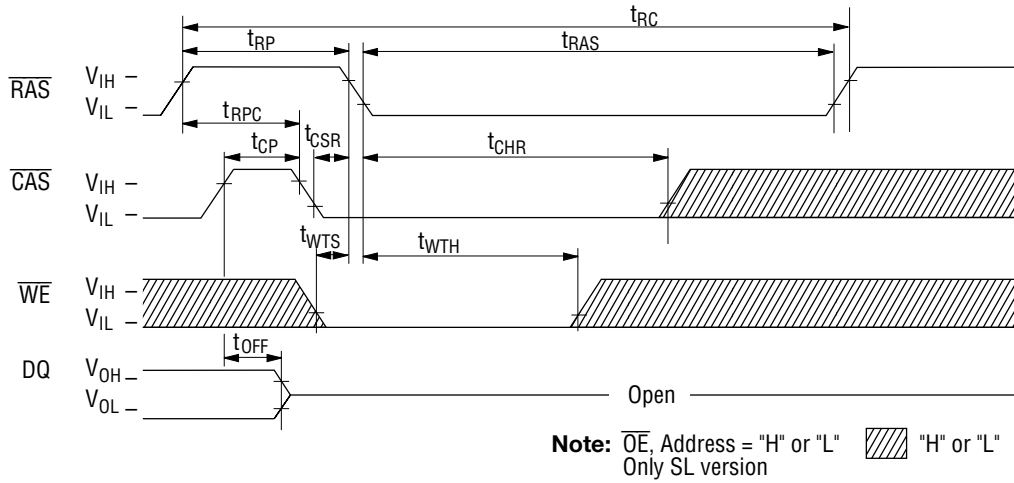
$t_{RC}$
$t_{RP}$
$t_{RAS}$
$\overline{RAS}$ $V_{IH}$ –
$V_{IL}$ –
$t_{RPC}$
$t_{CP}$
$t_{CSR}$
$t_{CHR}$
$\overline{CAS}$ $V_{IH}$ –
$V_{IL}$ –
$t_{WTS}$
$t_{WTH}$
$\overline{WE}$ $V_{IH}$ –
$V_{IL}$ –
$t_{OFF}$
DQ $V_{OH}$ –
$V_{OL}$ –
Open

**Note:** $\overline{OE}$, Address = "H" or "L"
Only SL version
"H" or "L"